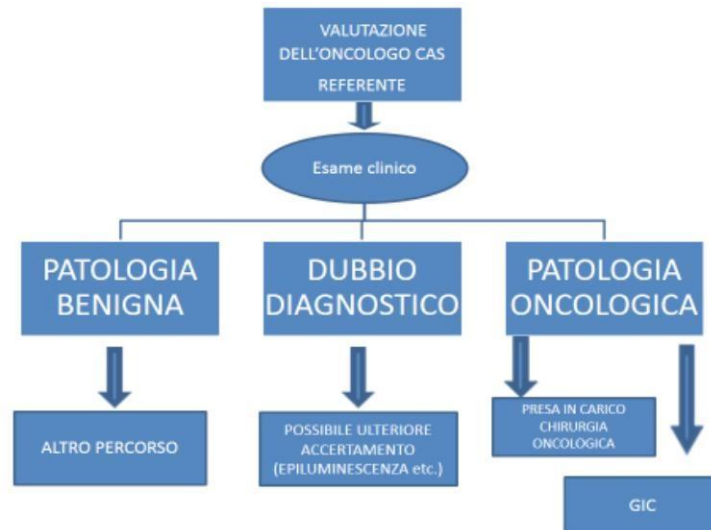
VALUTAZIONE DELL'ONCOLOGO CAS REFERENTE

Esame clinico

PATOLOGIA BENIGNA

DUBBIO DIAGNOSTICO

PATOLOGIA ONCOLOGICA

ALTRO PERCORSO

POSSIBILE ULTERIORE ACCERTAMENTO (EPILUMINESCENZA etc.)

PRESA IN CARICO CHIRURGIA ONCOLOGICA

GIC